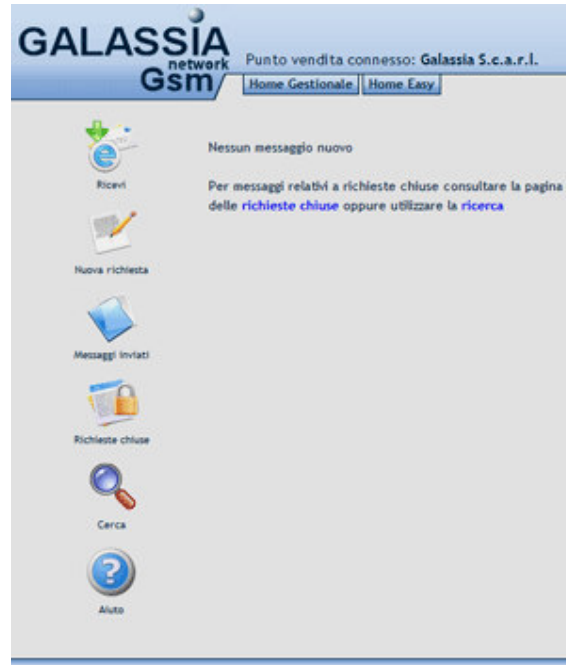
GALASSIA network Gsm

Punto vendita connesso: Galassia S.c.a.r.l.

Home Gestionale | Home Easy

Ricevi

Nuova richiesta

Messaggi inviati

Richieste chiuse

Cerca

Aiuto

Nessun messaggio nuovo

Per messaggi relativi a richieste chiuse consultare la pagina delle richieste chiuse oppure utilizzare la ricerca